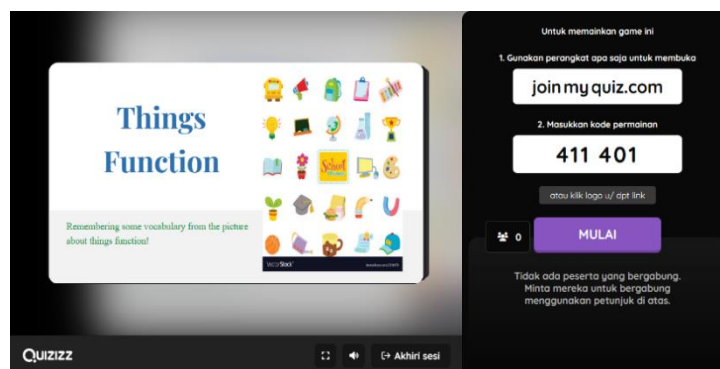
Things Function

Remembering some vocabulary from the picture about things function!

School

VectorStock

Untuk memainkan game ini

1. Gunakan perangkat apa saja untuk membuka

joinmyquiz.com

2. Masukkan kode permainan

411 401

atau klik logo u/ dpt link

0

MULAI

Tidak ada peserta yang bergabung. Minta mereka untuk bergabung menggunakan petunjuk di atas.

QUIZIZZ

Akhiri sesi